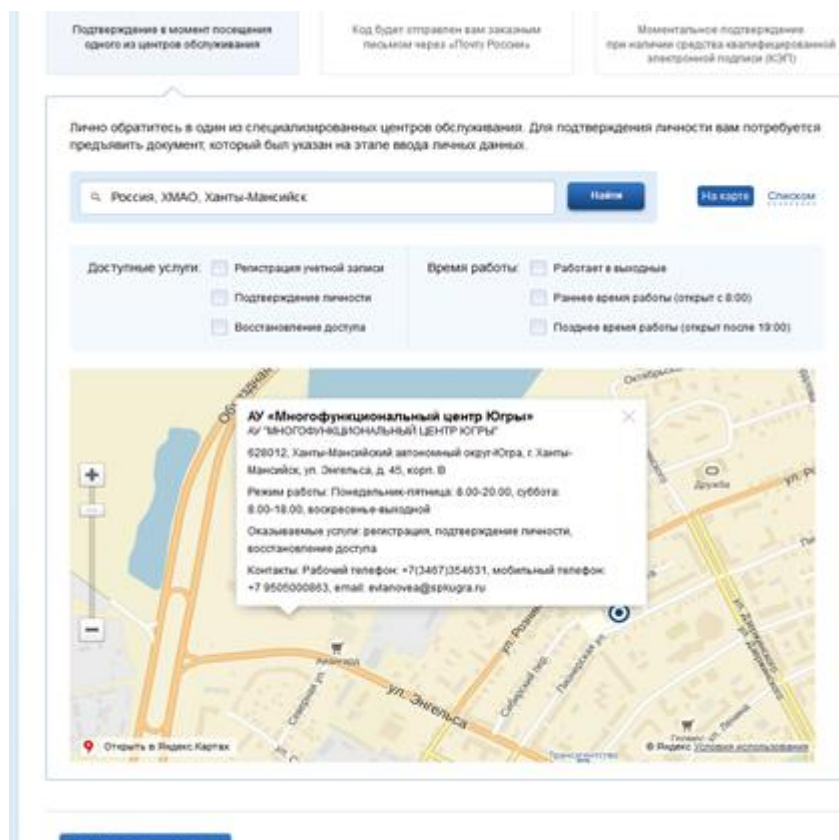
Подтверждение в момент посещения одного из центров обслуживания

Код будет отправлен вам заказным письмом через «Почту России»

Моментальное подтверждение при наличии средства квалифицированной электронной подписи (КЭП)

Лично обратитесь в один из специализированных центров обслуживания. Для подтверждения личности вам потребуется предъявить документ, который был указан на этапе ввода личных данных.

Россия, ХМАО, Ханты-Мансийск

Найти

На карте

Списком

Доступные услуги:

Регистрация учетной записи

Подтверждение личности

Восстановление доступа

Время работы:

Работает в выходные

Раннее время работы (открыт с 8:00)

Позднее время работы (открыт после 19:00)

АУ «Многофункциональный центр Югры»

АУ "МНОГОФУНКЦИОНАЛЬНЫЙ ЦЕНТР ЮГРЫ"

628012, Ханты-Мансийский автономный округ-Югра, г. Ханты-Мансийск, ул. Энгельса, д. 45, корп. В

Режим работы: Понедельник-пятница: 8.00-20.00, суббота: 8.00-18.00, воскресенье-выходной

Оказываемые услуги: регистрация, подтверждение личности, восстановление доступа

Контакты: Рабочий телефон: +7(3467)354631, мобильный телефон: +7 9505000863, email: evlanovea@sprkugra.ru

Дружба

ул. Энгельса

Сибирский пер.

Пионерская ул.

ул. Розы

Северная ул.

Октябрьская

Открыть в Яндекс.Картах

© Яндекс Условия использования